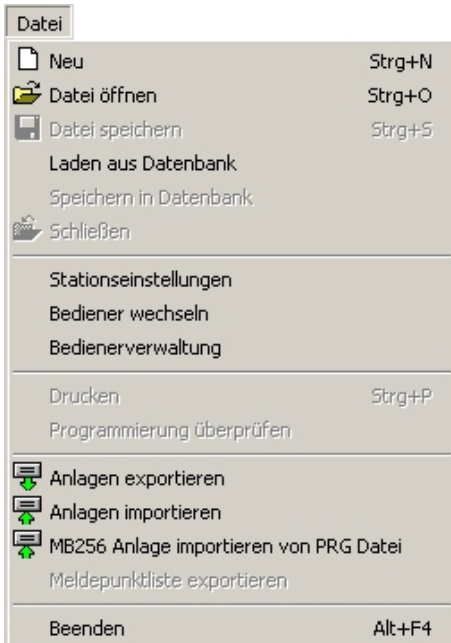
Datei

Neu Strg+N
Datei öffnen Strg+O
Datei speichern Strg+S
Laden aus Datenbank
Speichern in Datenbank
Schließen

Stationseinstellungen
Bediener wechseln
Bedienerverwaltung

Drucken Strg+P
Programmierung überprüfen

Anlagen exportieren
Anlagen importieren
MB256 Anlage importieren von PRG Datei
Meldepunktliste exportieren

Beenden Alt+F4